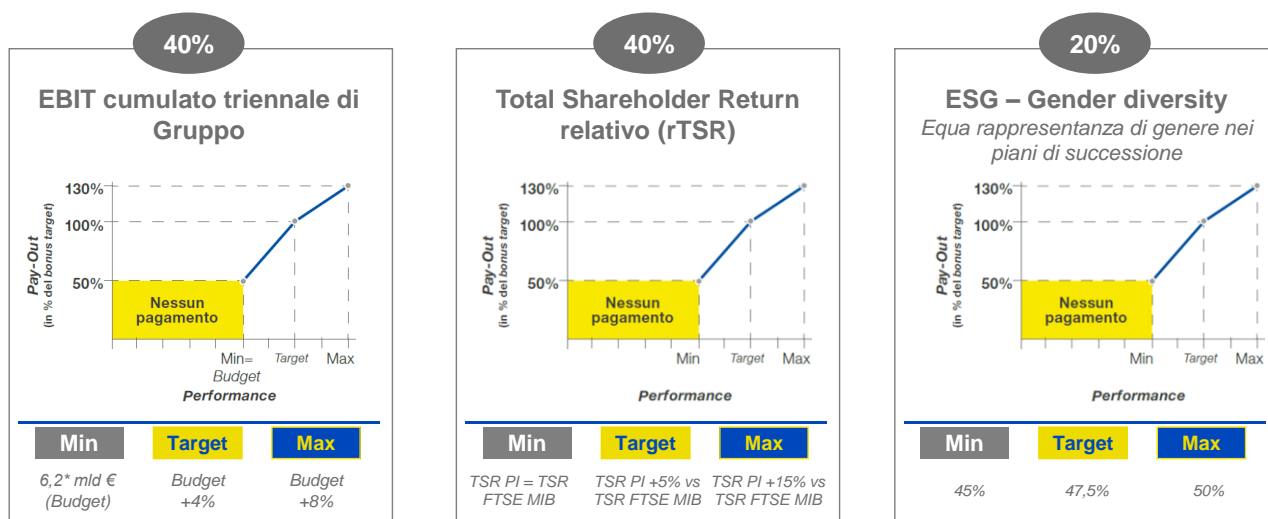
40%

EBIT cumulato triennale di Gruppo

130%
100%
50%
Pay-Out (in % del bonus target)
Nessun pagamento
Min= Budget
Target
Max
Performance

| Min | Target | Max |
|---|---|---|
| 6,2* mld € (Budget) | Budget +4% | Budget +8% |

40%

Total Shareholder Return relativo (rTSR)

130%
100%
50%
Pay-Out (in % del bonus target)
Nessun pagamento
Min
Target
Max
Performance

| Min | Target | Max |
|---|---|---|
| TSR PI = TSR FTSE MIB | TSR PI +5% vs TSR FTSE MIB | TSR PI +15% vs TSR FTSE MIB |

20%

ESG – Gender diversity
Equa rappresentanza di genere nei piani di successione

130%
100%
50%
Pay-Out (in % del bonus target)
Nessun pagamento
Min
Target
Max
Performance

| Min | Target | Max |
|---|---|---|
| 45% | 47,5% | 50% |